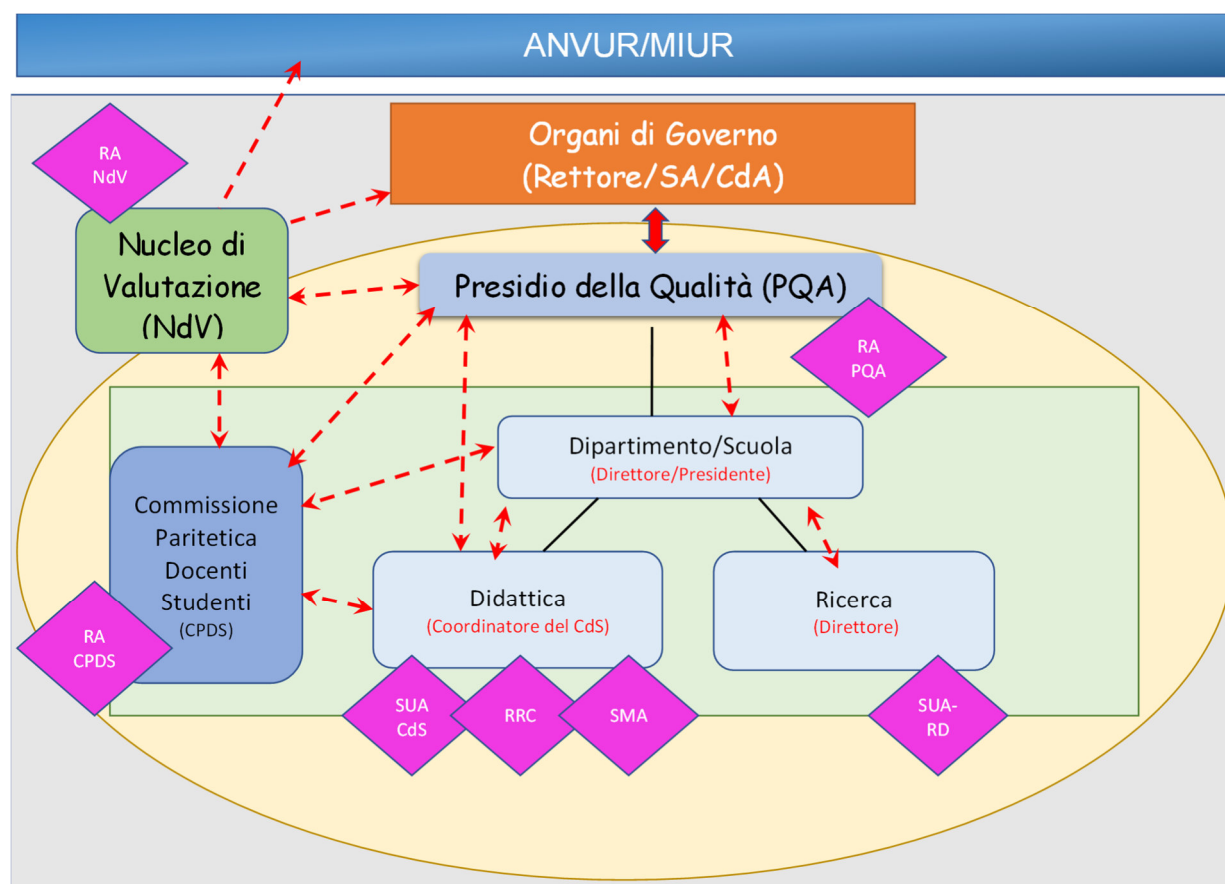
ANVUR/MIUR

RA NdV

Organi di Governo (Rettore/SA/CdA)

Nucleo di Valutazione (NdV)

Presidio della Qualità (PQA)

RA PQA

Dipartimento/Scuola
(Direttore/Presidente)

Commissione Paritetica Docenti Studenti (CPDS)

Didattica
(Coordinatore del CdS)

Ricerca
(Direttore)

RA CPDS

SUA CdS

RRC

SMA

SUA-RD